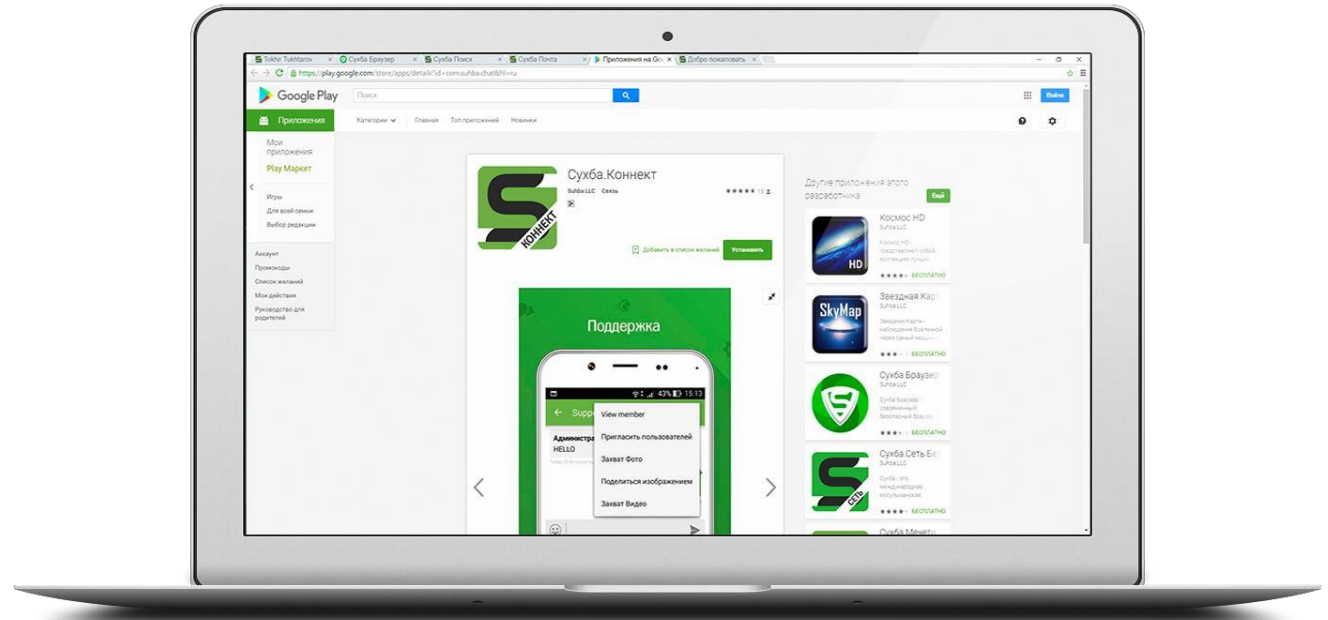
Tokhir Tukhtarov × Сухба Браузер × Сухба Поиск × Сухба Почта × Приложения на Go × Добро пожаловать ×

https://play.google.com/store/apps/details?id=com.suhba.chat&hl=ru

Google Play

Поиск

Войти

Приложения

Категории

Главная

Топ приложений

Новинки

Мои приложения

Play Маркет

Игры

Для всей семьи

Выбор редакции

Аккаунт

Промокоды

Список желаний

Мои действия

Руководство для родителей

Сухба.Коннект

Suhba LLC Связь

★★★★★ 15

КОННЕКТ

Добавить в список желаний

Установить

Поддержка

43% 15:13

Supp

View member

Пригласить пользователей

Захват Фото

Поделиться изображением

Захват Видео

Администра
HELLO

Другие приложения этого разработчика

Ещё

Космос HD
Suhba LLC
Космос HD представляет собой коллекцию лучших

HD

БЕСПЛАТНО

Звездная Карт
Suhba LLC
Звездная Карта - наблюдение Вселенной через самый мощн

SkyMap

БЕСПЛАТНО

Сухба Браузер
Suhba LLC
Сухба Браузер - современный, безопасный Браузер

БЕСПЛАТНО

Сухба Сеть Би
Suhba LLC
Сухба - это международная мусульманская

СЕТЬ

БЕСПЛАТНО

Сухба Менедж